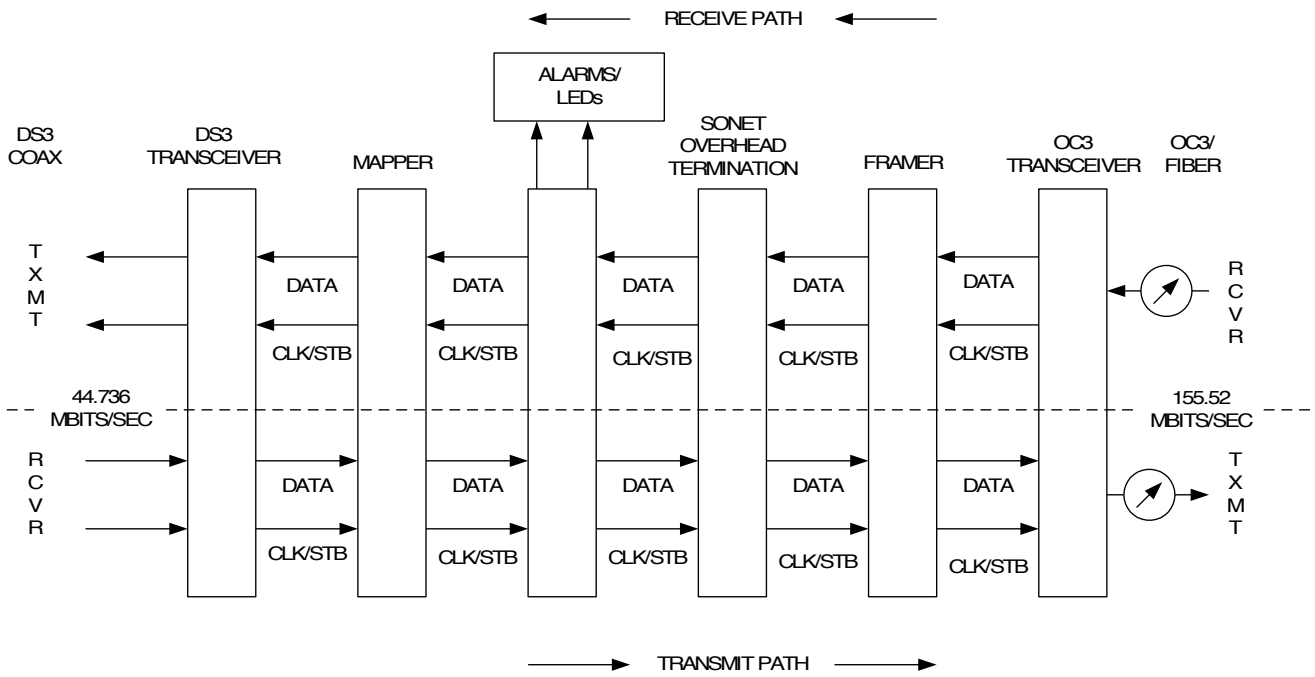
RECEIVE PATH

ALARMS/
LEDs

DS3
COAX

DS3
TRANSCEIVER

MAPPER

SONET
OVERHEAD
TERMINATION

FRAMER

OC3
TRANSCEIVER

OC3/
FIBER

T
X
M
T

DATA

CLK/STB

DATA

CLK/STB

DATA

CLK/STB

DATA

CLK/STB

DATA

CLK/STB

R
C
V
R

44.736
MBITS/SEC

155.52
MBITS/SEC

R
C
V
R

DATA

CLK/STB

DATA

CLK/STB

DATA

CLK/STB

DATA

CLK/STB

DATA

CLK/STB

T
X
M
T

TRANSMIT PATH